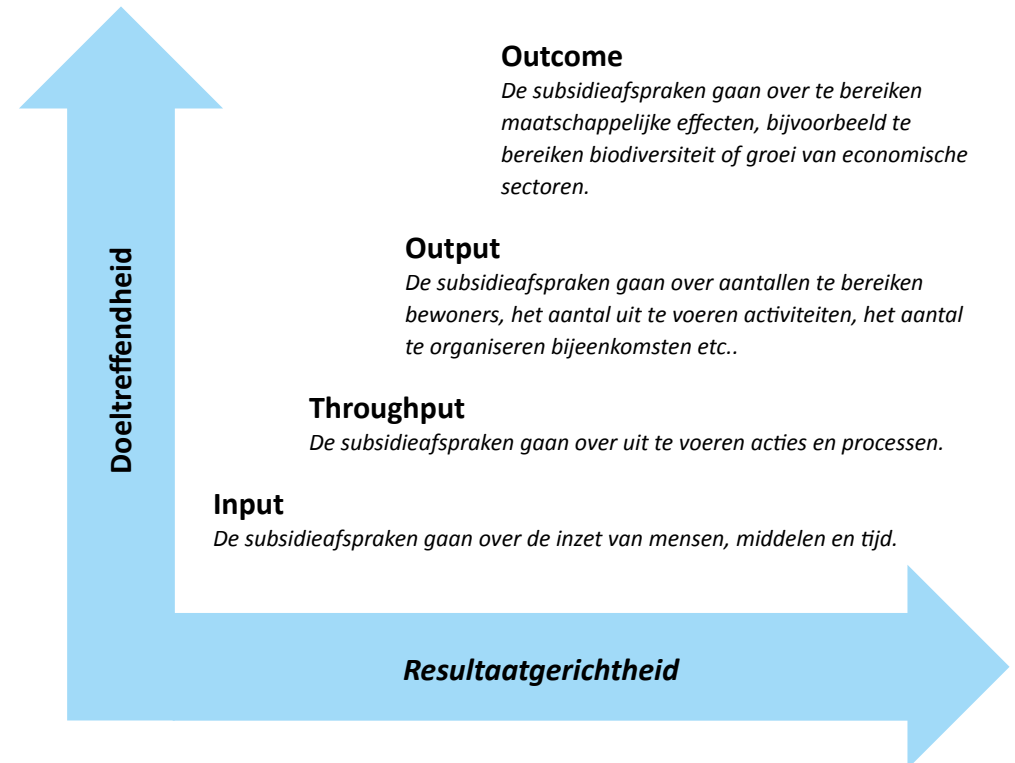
Outcome
De subsidieafspraken gaan over te bereiken maatschappelijke effecten, bijvoorbeeld te bereiken biodiversiteit of groei van economische sectoren.

Output
De subsidieafspraken gaan over aantallen te bereiken bewoners, het aantal uit te voeren activiteiten, het aantal te organiseren bijeenkomsten etc..

Throughput
De subsidieafspraken gaan over uit te voeren acties en processen.

Input
De subsidieafspraken gaan over de inzet van mensen, middelen en tijd.

Doeltreffendheid

Resultaatgerichtheid